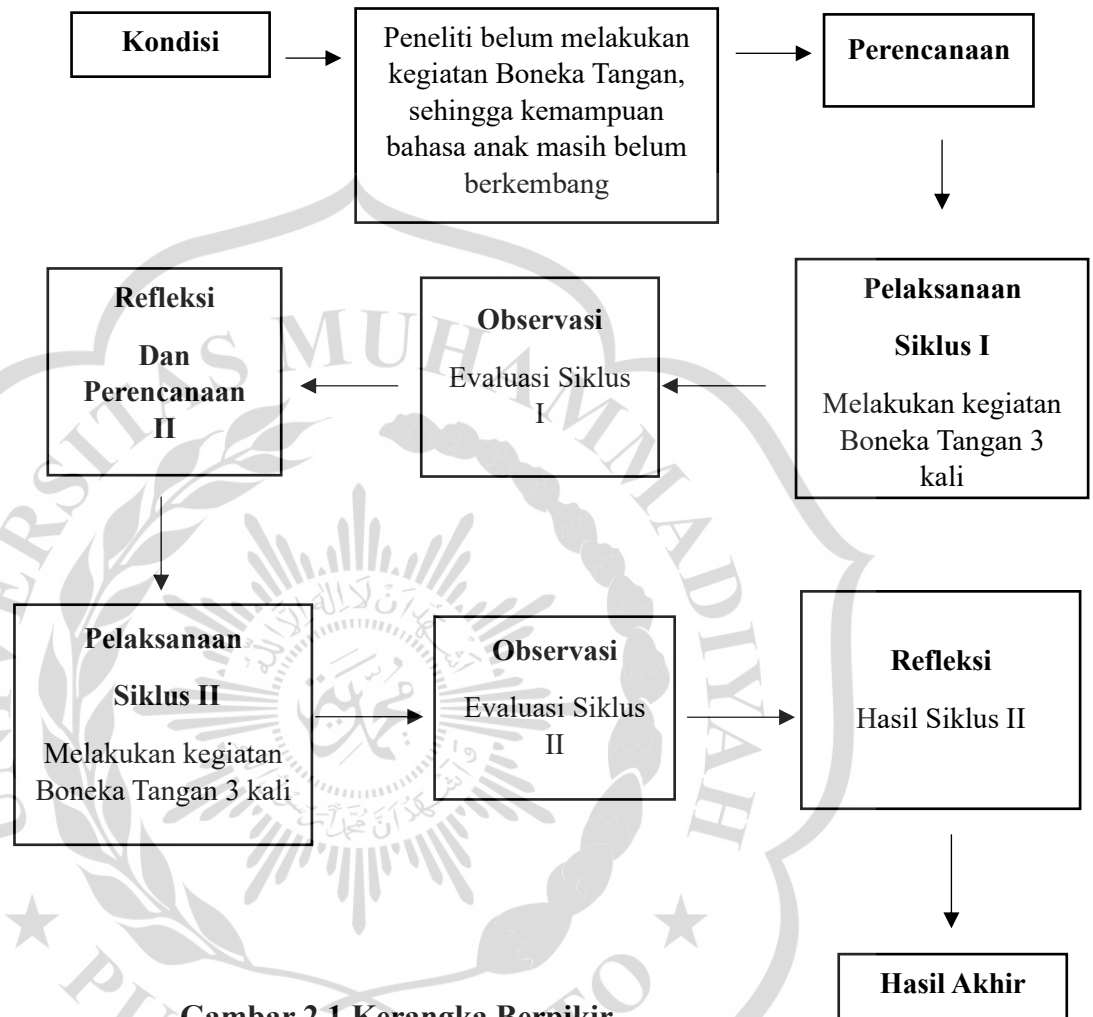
Kondisi

Peneliti belum melakukan kegiatan Boneka Tangan, sehingga kemampuan bahasa anak masih belum berkembang

Perencanaan

Pelaksanaan

Siklus I

Melakukan kegiatan Boneka Tangan 3 kali

Observasi

Evaluasi Siklus I

Refleksi

Dan Perencanaan II

Pelaksanaan

Siklus II

Melakukan kegiatan Boneka Tangan 3 kali

Observasi

Evaluasi Siklus II

Refleksi

Hasil Siklus II

Hasil Akhir

Gambar 2.1 Kerangka Berpikir